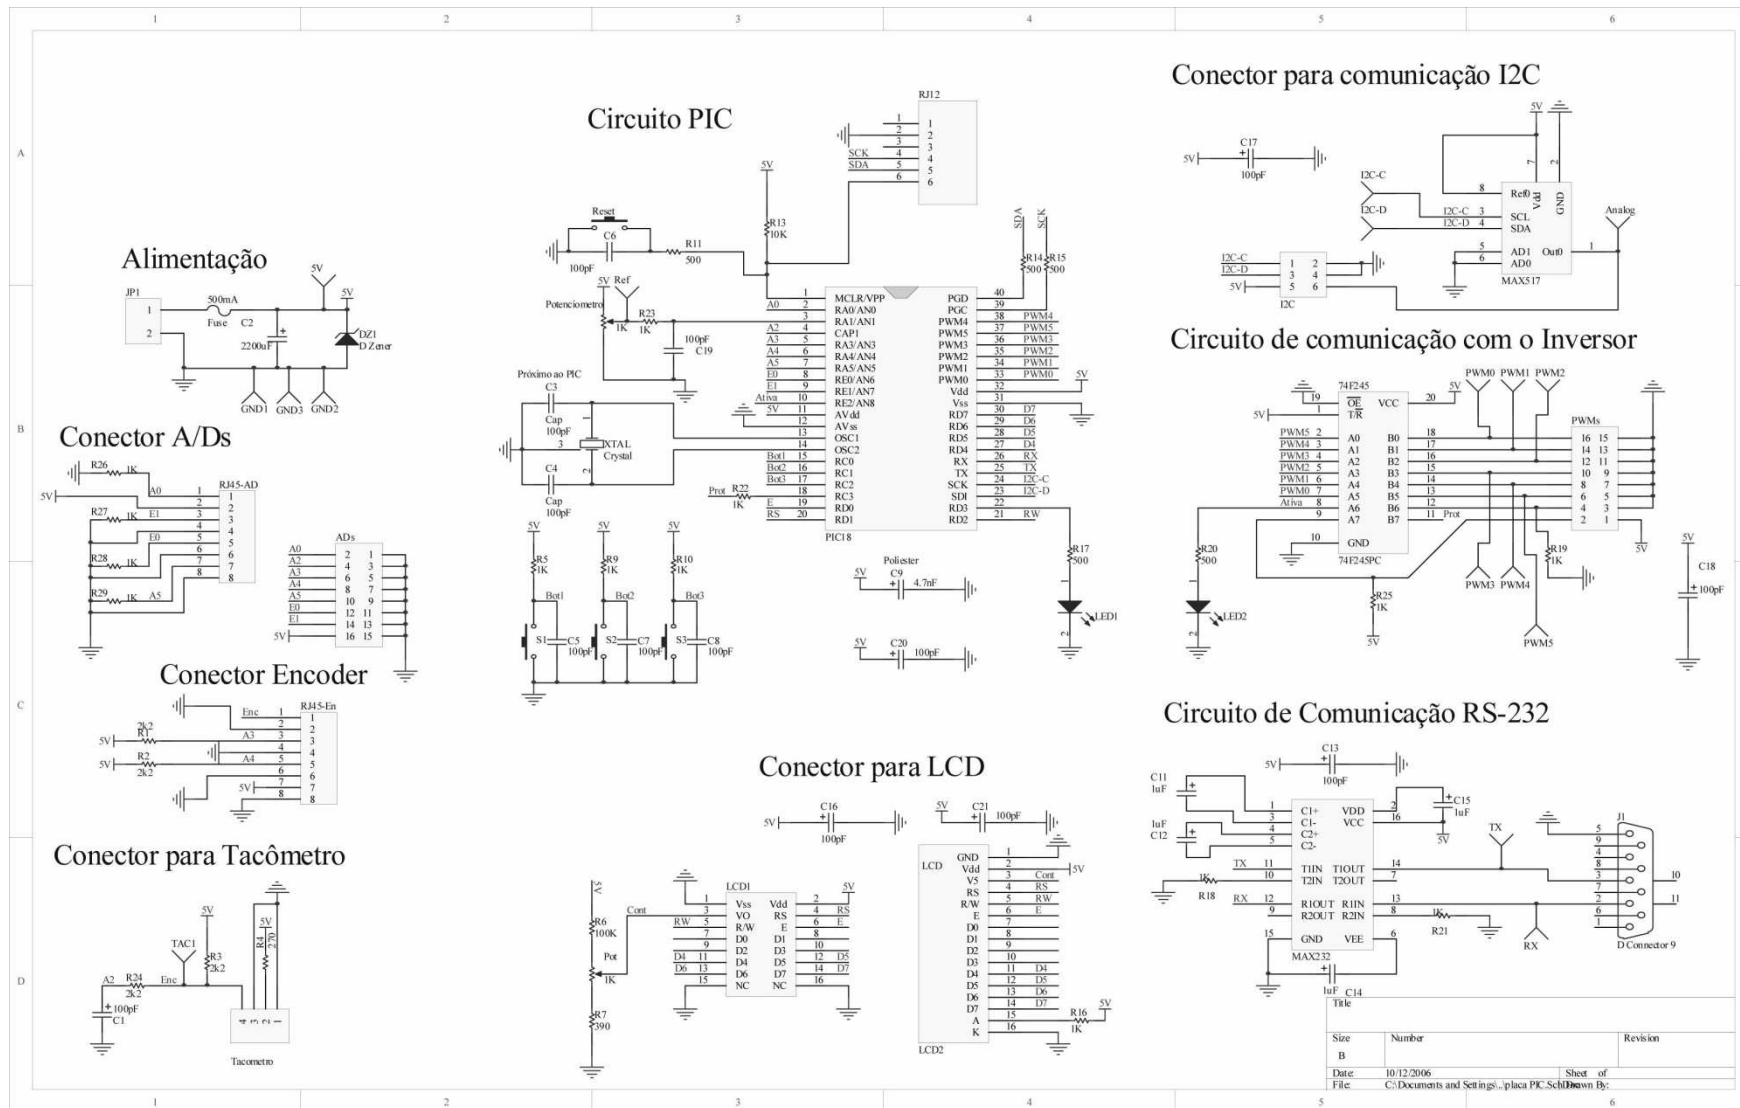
1 2 3 4 5 6

A B C D

Circuito PIC

Conector para comunicação I2C

Alimentação

JP1 500mA Fuse C2 2200uF 5V 5V DZ1 D Zener GND1 GND3 GND2

Conector A/Ds

R26 1K A0 RJ45-AD 5V R27 1K E1 E0 R28 1K R29 1K A5

ADs A0 A2 A3 A4 A5 E0 E1 5V

Conector Encoder

Enc RJ45-En 2k2 R1 5V A3 R2 2k2 5V A4 5V

Conector para Tacômetro

TAC1 5V R3 2k2 5V R4 270 A2 R24 2k2 Enc 100pF C1 Tacometro

RJ12 SCK SDA 5V R13 10K Reset C6 100pF R11 500 5V Ref Potenciometro R23 1K 1K 100pF C19 Próximo ao PIC C3 Cap 100pF XTAL Crystal C4 Cap 100pF

MCLR/VPP RA0/AN0 RA1/AN1 CAP1 RA3/AN3 RA4/AN4 RA5/AN5 RE0/AN6 RE1/AN7 RE2/AN8 AVdd AVss OSC1 OSC2 RC0 RC1 RC2 RC3 RD0 RD1 PIC18

PGD PGC PWM4 PWM5 PWM3 PWM2 PWM1 PWM0 Vdd Vss RD7 RD6 RD5 RD4 RX TX SCK SDI RD3 RD2

A0 A2 A3 A4 A5 E0 E1 Ativa 5V Bot1 Bot2 Bot3 E RS Prot R22 1K

SDA SCK R14 500 R15 500 PWM4 PWM5 PWM3 PWM2 PWM1 PWM0 5V D7 D6 D5 D4 RX TX I2C-C I2C-D RW R17 500 LED1

5V R5 1K Bot1 S1 C5 100pF 5V R9 1K Bot2 S2 C7 100pF 5V R10 1K Bot3 S3 C8 100pF

Poliester 5V C9 4.7nF 5V C20 100pF

Conector para LCD

5V C16 100pF 5V C21 100pF

5V R6 100K Cont Pot 1K R7 390 RW D4 D6 LCD1 Vss VO R/W D0 D2 D4 D6 NC Vdd RS E D1 D3 D5 D7 NC 5V RS E D5 D7

LCD GND Vdd V5 RS R/W E D0 D1 D2 D3 D4 D5 D6 D7 A K LCD2 Cont RS RW E D4 D5 D6 D7 5V R16 1K 5V

5V C17 100pF I2C-C I2C-D I2C-C I2C-D Ref0 Vdd GND SCL SDA AD1 AD0 Out0 Analog MAX517 5V I2C-C I2C-D 5V I2C

Circuito de comunicação com o Inversor

74F245 OE T/R VCC 5V 5V PWM5 PWM4 PWM3 PWM2 PWM1 PWM0 Ativa A0 A1 A2 A3 A4 A5 A6 A7 GND B0 B1 B2 B3 B4 B5 B6 B7 Prot 74F245PC PWM0 PWM1 PWM2 PWMs R20 500 LED2 R25 1K 5V PWM3 PWM4 PWM5 R19 1K 5V 5V C18 100pF

Circuito de Comunicação RS-232

5V C13 100pF C11 1uF 1uF C12 C1+ C1- C2+ C2- VDD VCC C15 1uF 5V TX T1IN T2IN T1OUT T2OUT RX R1OUT R2OUT R1IN R2IN GND VEE MAX232 1uF C14 R18 1K R21 1K TX RX J1 D Connector 9

Title
Size B Number Revision
Date: 10/12/2006 Sheet of
File: C:\Documents and Settings\..\placa PIC.Sch Drawn By: